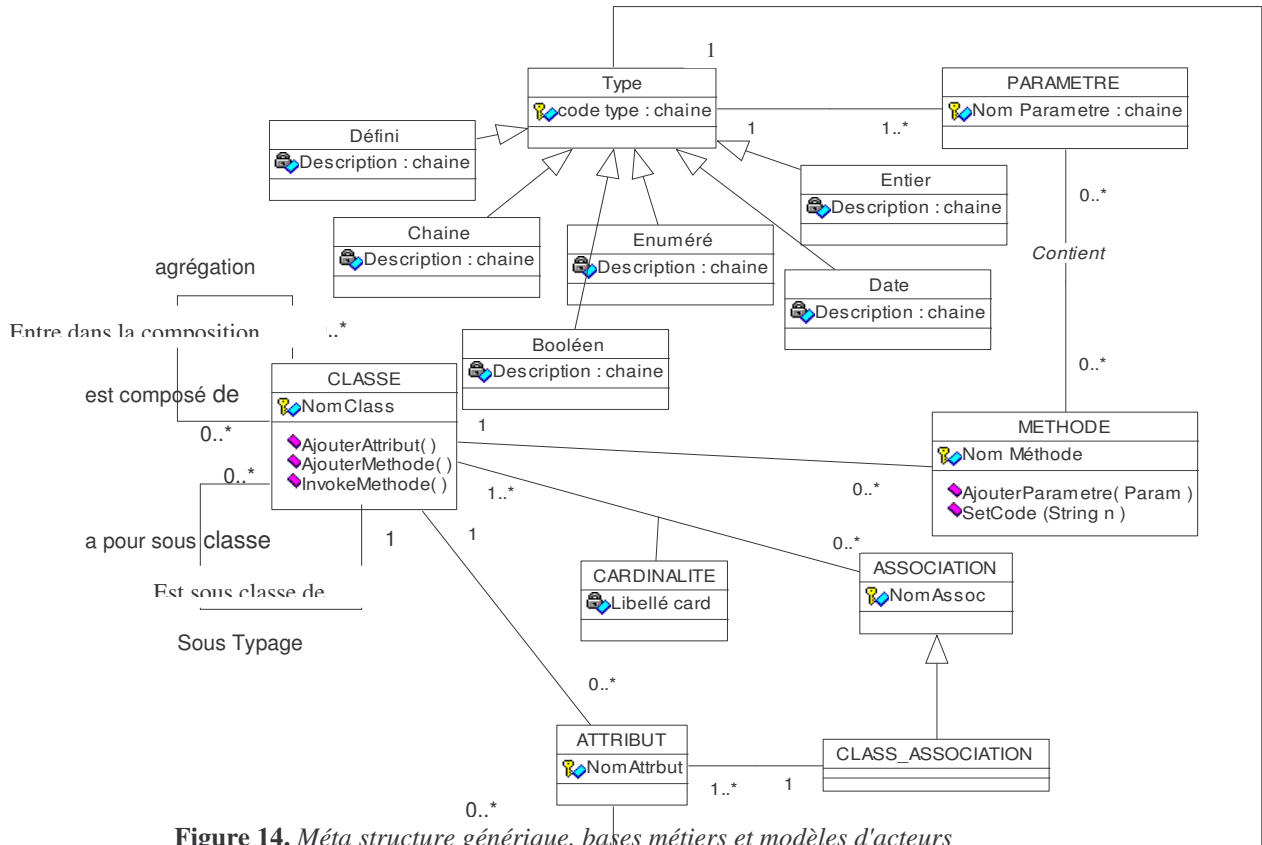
1

Type
code type : chaine

PARAMETRE
Nom Parametre : chaine

1

1..*

Défini
Description : chaine

Entier
Description : chaine

0..*

Chaine
Description : chaine

Enuméré
Description : chaine

Contient

agrégation

Date
Description : chaine

Entre dans la composition ..*

Booléen
Description : chaine

0..*

est composé de

CLASSE
NomClass

1

METHODE
Nom Méthode

0..*

AjouterAttribut( )
AjouterMethode( )
InvokeMethode( )

0..*

AjouterParametre( Param )
SetCode (String n )

1..*

0..*

a pour sous classe

1

1

0..*

CARDINALITE
Libellé card

ASSOCIATION
NomAssoc

Est sous classe de

Sous Typage

0..*

ATTRIBUT
NomAttrbut

CLASS_ASSOCIATION

1..*

1

0..*

**Figure 14.** *Méta structure générique, bases métiers et modèles d'acteurs*